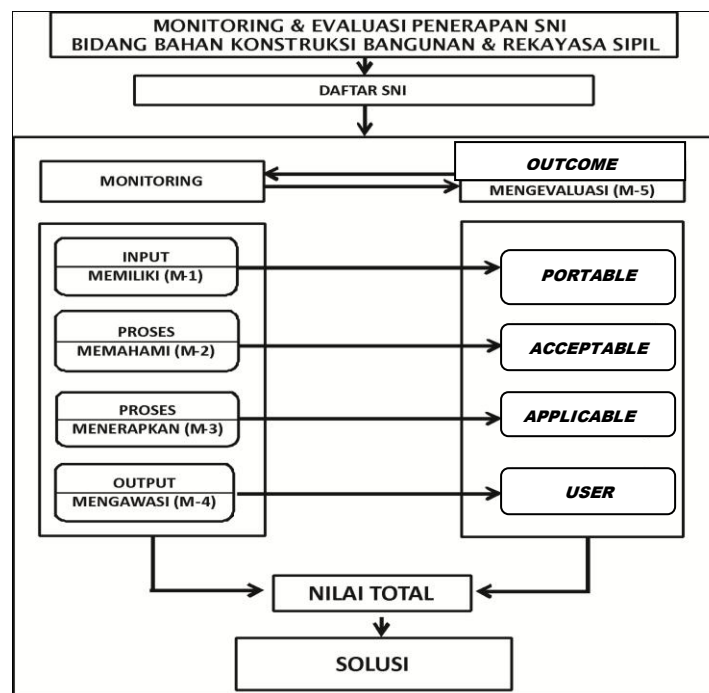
MONITORING & EVALUASI PENERAPAN SNI
BIDANG BAHAN KONSTRUKSI BANGUNAN & REKAYASA SIPIL

DAFTAR SNI

MONITORING

OUTCOME
MENGEVALUASI (M-5)

INPUT
MEMILIKI (M-1)

PROSES
MEMAHAMI (M-2)

PROSES
MENERAPKAN (M-3)

OUTPUT
MENGAWASI (M-4)

PORTABLE

ACCEPTABLE

APPLICABLE

USER

NILAI TOTAL

SOLUSI